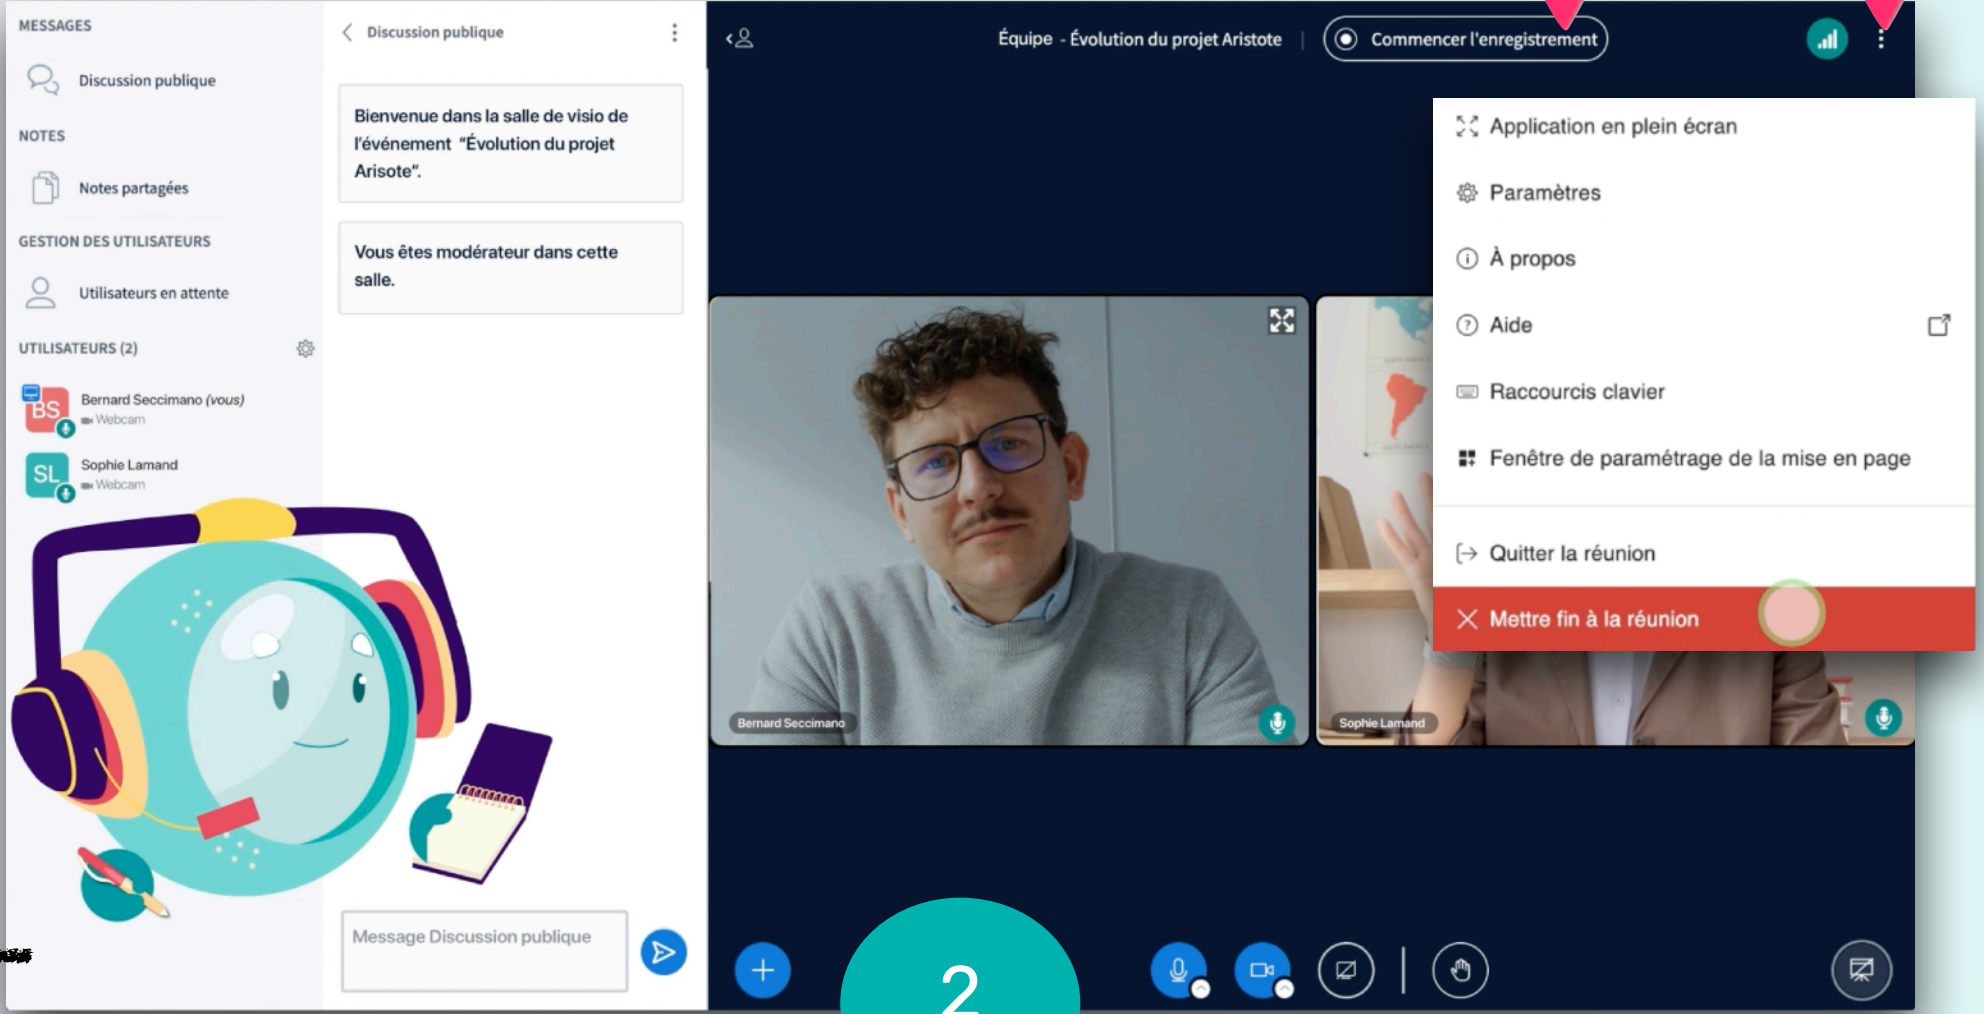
MESSAGES

Discussion publique

NOTES

Notes partagées

GESTION DES UTILISATEURS

Utilisateurs en attente

UTILISATEURS (2)

BS Bernard Seccimano (vous)
Webcam

SL Sophie Lamand
Webcam

Discussion publique

Bienvenue dans la salle de visio de l'événement "Évolution du projet Arisote".

Vous êtes modérateur dans cette salle.

Message Discussion publique

Équipe - Évolution du projet Aristote

Commencer l'enregistrement

Application en plein écran

Paramètres

À propos

Aide

Raccourcis clavier

Fenêtre de paramétrage de la mise en page

Quitter la réunion

Mettre fin à la réunion

Bernard Seccimano

Sophie Lamand

2